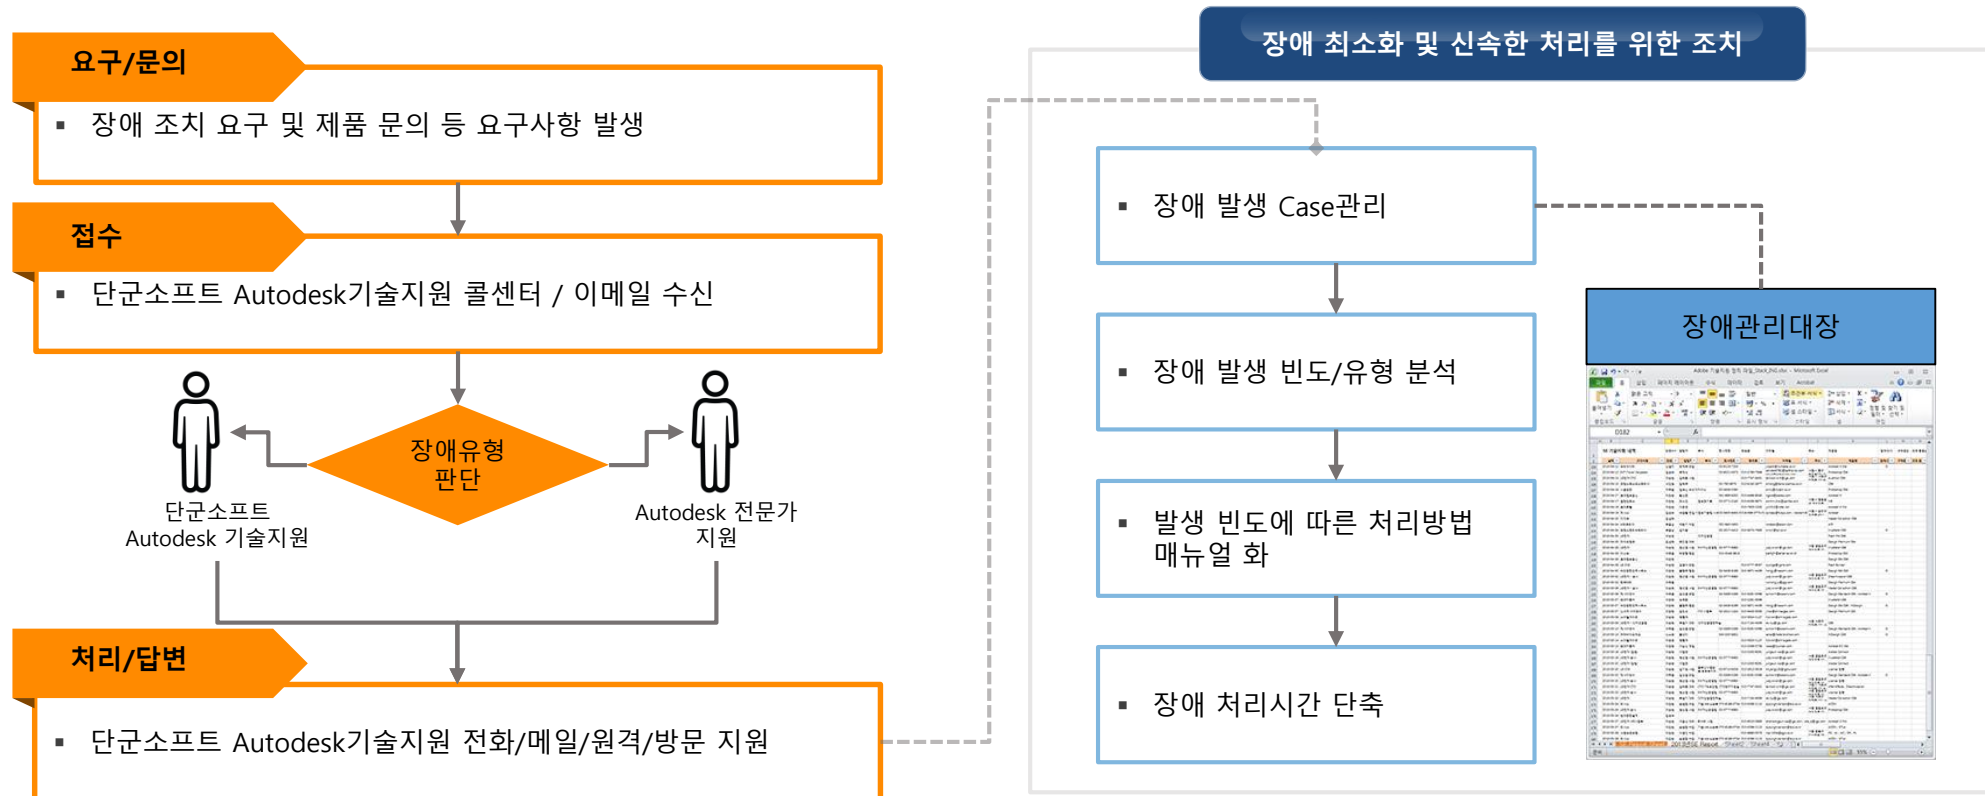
요구/문의

▪ 장애 조치 요구 및 제품 문의 등 요구사항 발생

접수

▪ 단군소프트 Autodesk기술지원 콜센터 / 이메일 수신

장애유형 판단

단군소프트 Autodesk 기술지원

Autodesk 전문가 지원

처리/답변

▪ 단군소프트 Autodesk기술지원 전화/메일/원격/방문 지원

장애 최소화 및 신속한 처리를 위한 조치

▪ 장애 발생 Case관리

▪ 장애 발생 빈도/유형 분석

▪ 발생 빈도에 따른 처리방법 매뉴얼 화

▪ 장애 처리시간 단축

장애관리대장